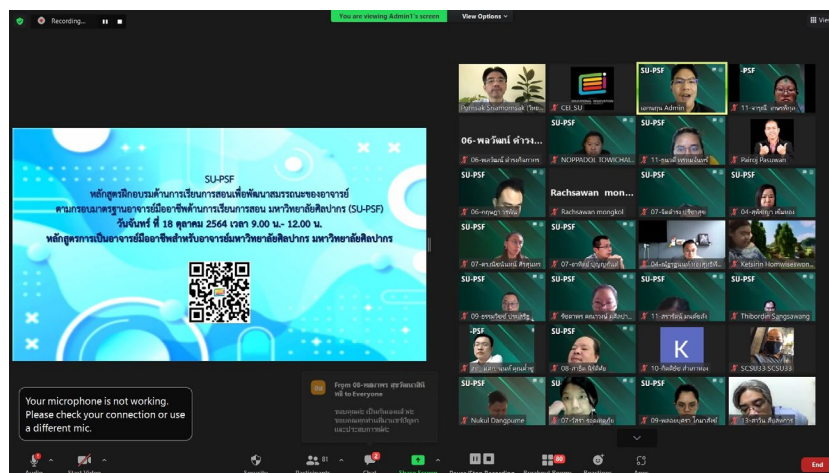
Recording...

You are viewing Admin1's screen

View Options

SU-PSF

หลักสูตรฝึกอบรมด้านการเรียนการสอนเพื่อพัฒนาสมรรถนะของอาจารย์ ตามกรอบมาตรฐานอาจารย์มืออาชีพด้านการเรียนการสอน มหาวิทยาลัยศิลปากร (SU-PSF)

วันจันทร์ ที่ 18 ตุลาคม 2564 เวลา 9.00 น.- 12.00 น.

หลักสูตรการเป็นอาจารย์มืออาชีพสำหรับอาจารย์มหาวิทยาลัยศิลปากร

Pornsak Sirisamornsak

CEI_SU

SU-PSF

SU-PSF

06-พลวัฒน์ ตำรง...

SU-PSF

SU-PSF

NOPPADOL TOWICHAI

Pairoj Pausawan

SU-PSF

Rachsawan mon...

SU-PSF

SU-PSF

Rachsawan mongkol

SU-PSF

SU-PSF

SU-PSF

Ketsirin Homwiseswon...

SU-PSF

SU-PSF

SU-PSF

Thibordin Sangsawang

-PSF

SU-PSF

K

SU-PSF

SCSU33 SCSU33

SU-PSF

Nukul Dangpume

Your microphone is not working. Please check your connection or use a different mic.

From 08-พลภพร สุขวัฒนามิติ to Everyone

Audio

Start Video

Security

Participants 81

Chat

Share Screen

Pause/Stop Recording

Breakout Rooms

Reactions

Apps

End